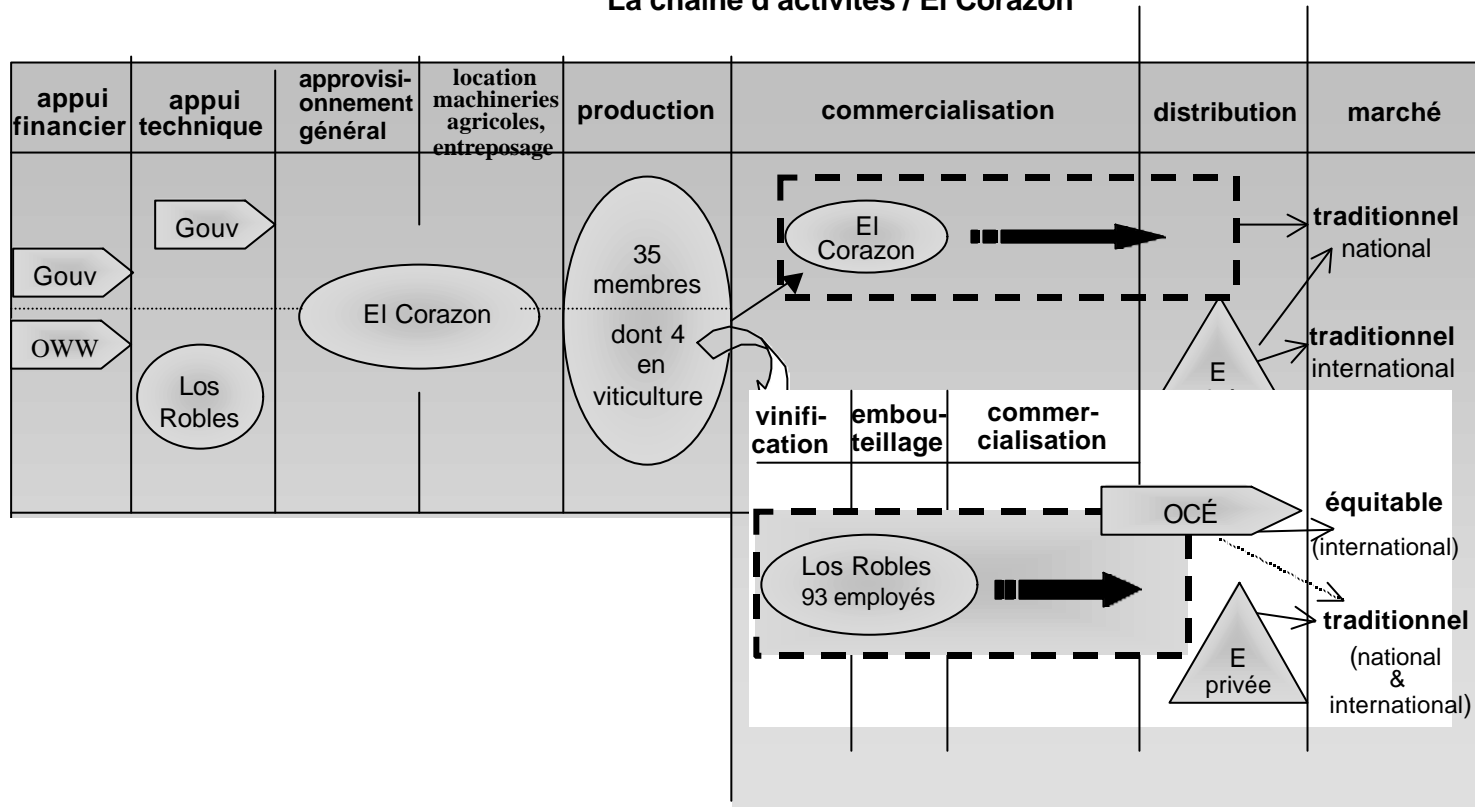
La chaîne d'activités / El Corazon

appui financier | appui technique | approvisionnement général | location machineries agricoles, entreposage | production | commercialisation | distribution | marché

Gouv

Gouv

OWW

Los Robles

El Corazon

35 membres

dont 4 en viticulture

El Corazon

traditionnel national

traditionnel international

E

vinification | embouteillage | commercialisation

OCÉ

équitable (international)

Los Robles 93 employés

traditionnel (national & international)

E privée